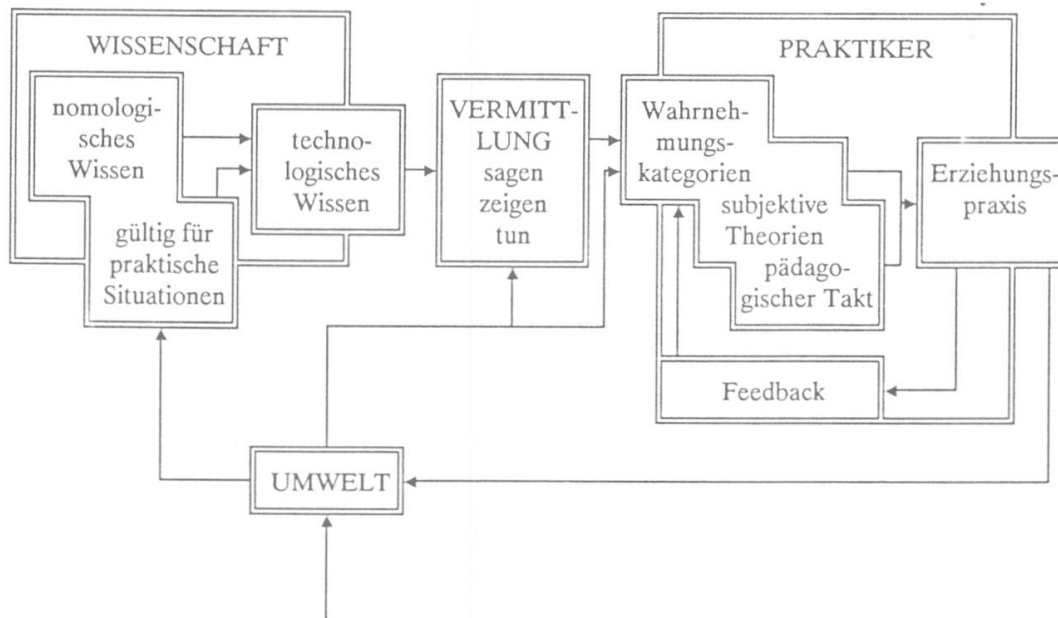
WISSENSCHAFT

nomologisches Wissen

gültig für praktische Situationen

technologisches Wissen

VERMITTLUNG
sagen
zeigen
tun

PRAKTIKER

Wahrnehmungskategorien

subjektive Theorien

pädagogischer Takt

Erziehungspraxis

Feedback

UMWELT